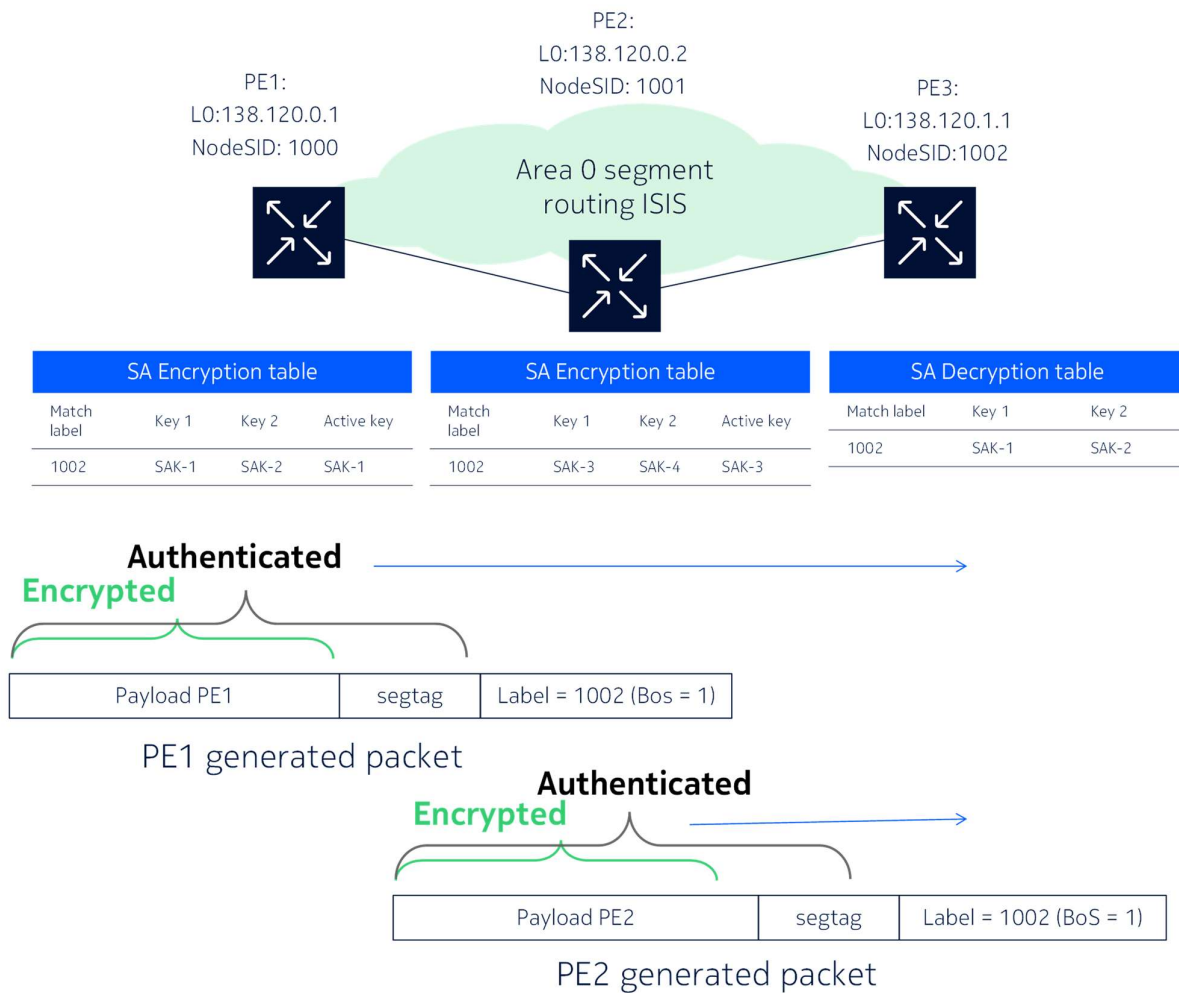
PE2:
L0:138.120.0.2
NodeSID: 1001

PE1:
L0:138.120.0.1
NodeSID: 1000

PE3:
L0:138.120.1.1
NodeSID:1002

Area 0 segment routing ISIS

| SA Encryption table | | | |
|---|---|---|---|
| Match label | Key 1 | Key 2 | Active key |
| 1002 | SAK-1 | SAK-2 | SAK-1 |

| SA Encryption table | | | |
|---|---|---|---|
| Match label | Key 1 | Key 2 | Active key |
| 1002 | SAK-3 | SAK-4 | SAK-3 |

| SA Decryption table | | |
|---|---|---|
| Match label | Key 1 | Key 2 |
| 1002 | SAK-1 | SAK-2 |

Authenticated
Encrypted

| Payload PE1 | segtag | Label = 1002 (Bos = 1) |
|---|---|---|

PE1 generated packet

Authenticated
Encrypted

| Payload PE2 | segtag | Label = 1002 (BoS = 1) |
|---|---|---|

PE2 generated packet